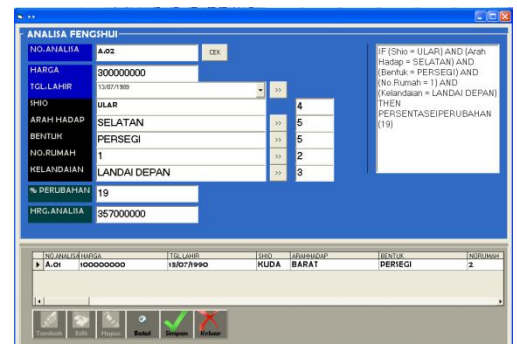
ANALISA FENGSHUI

NO.ANALISA A.02 CEK

HARGA 300000000

TGL.LAHIR 13/07/1999 >>

SHIO ULAR 4

ARAH HADAP SELATAN >> 5

BENTUK PERSEGI >> 5

NO.RUMAH 1 >> 2

KELANDAIAN LANDAI DEPAN >> 3

% PERUBAHAN 19

HRG.ANALISA 357000000

IF (Shio = ULAR) AND (Arah Hadap = SELATAN) AND (Bentuk = PERSEGI) AND (No.Rumah = 1) AND (Kelandaian = LANDAI DEPAN) THEN PERSENTASEIPERUBAHAN (19)

| NO.ANALISA | HARGA | TGL.LAHIR | SHIO | ARAHHADAP | BENTUK | NORUMAH |
|---|---|---|---|---|---|---|
| A.01 | 100000000 | 13/07/1990 | KUDA | BARAT | PERSEGI | 2 |

Tambah Edit Hapus Batal Simpan Keluar